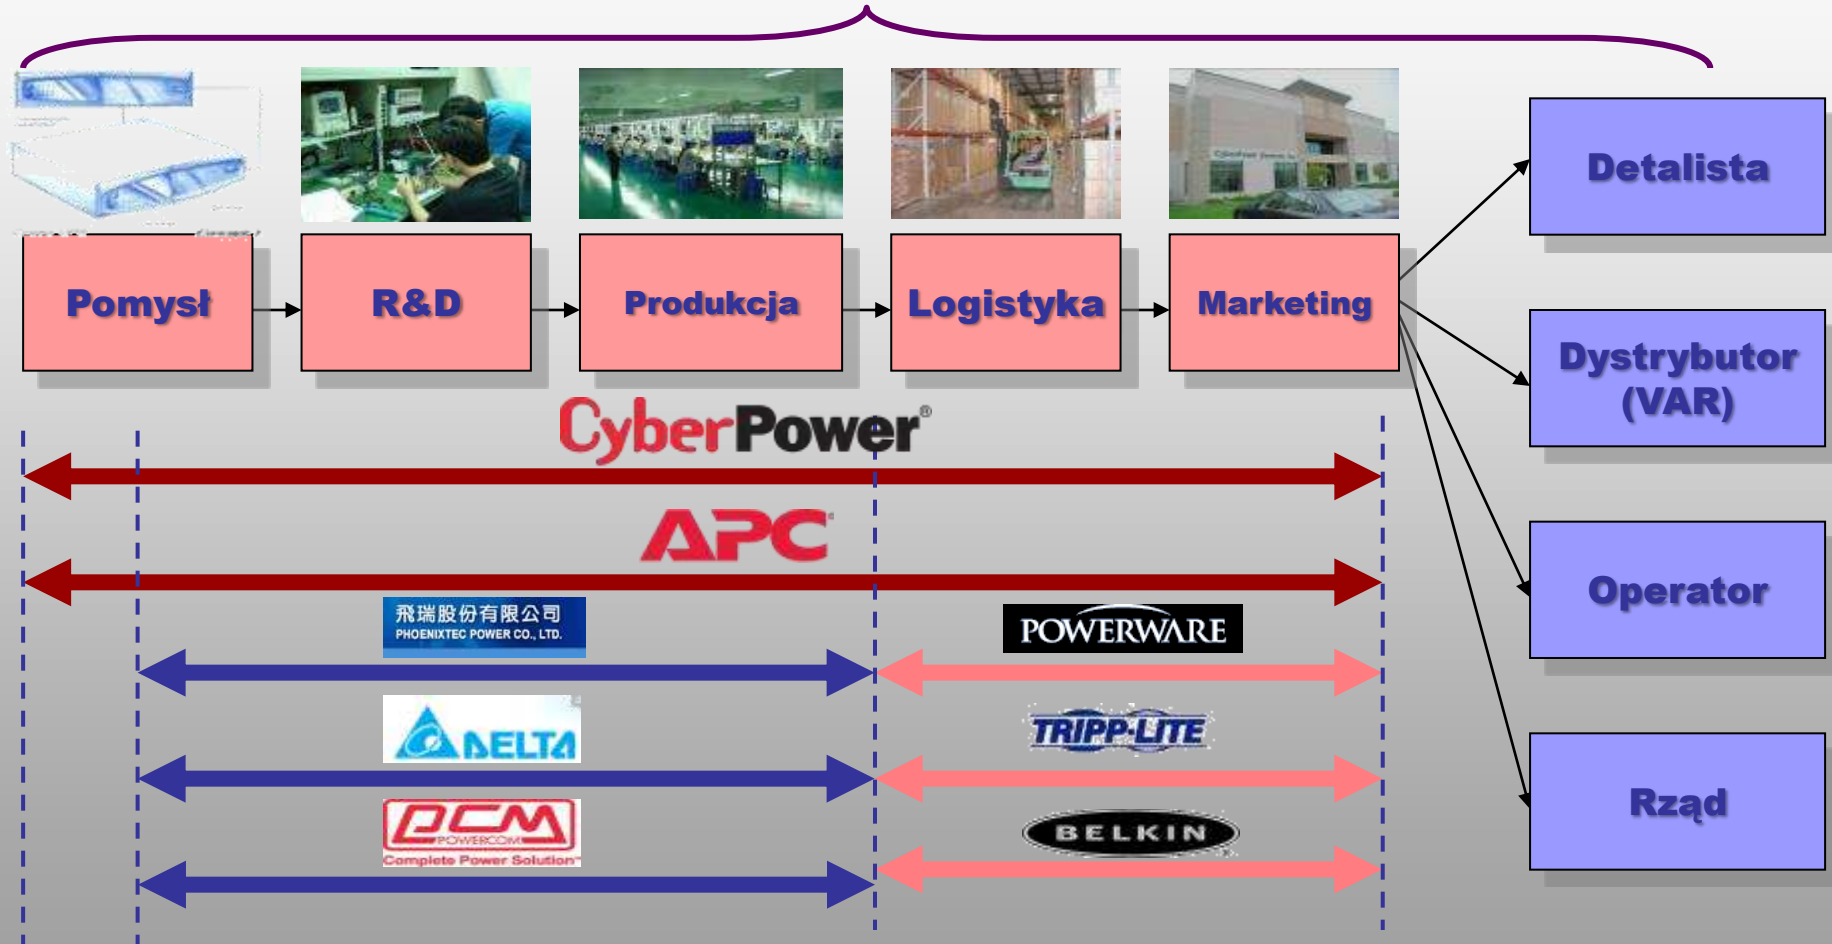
Pomysł

R&D

Produkcja

Logistyka

Marketing

Detalista

Dystrybutor (VAR)

Operator

Rząd

CyberPower®

APC

飛瑞股份有限公司
PHOENIXTEC POWER CO., LTD.

POWERWARE

DELTA

TRIPP·LITE

PCM
POWERCOM
Complete Power Solution

BELKIN